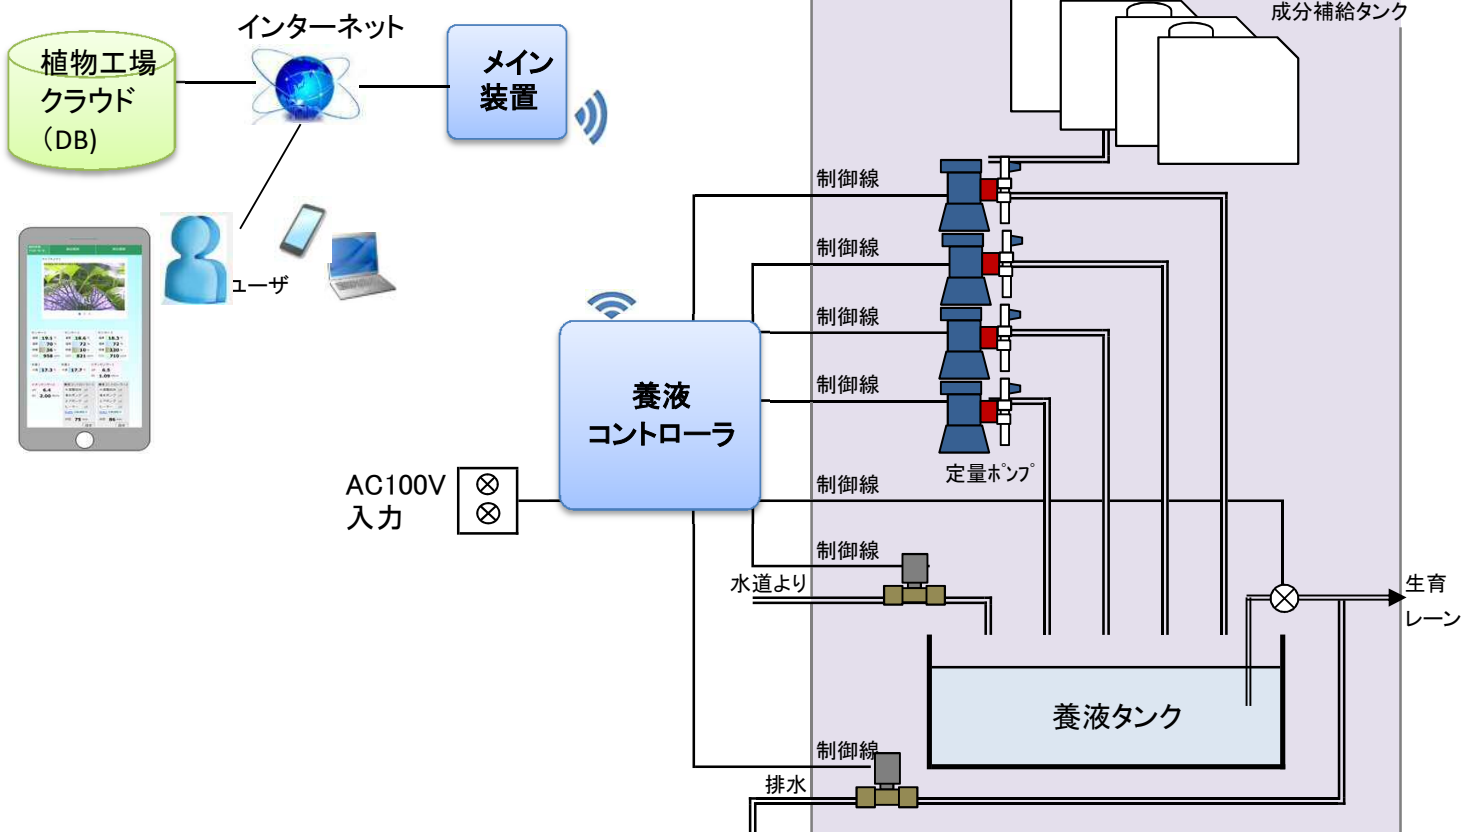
植物工場
クラウド
(DB)

インターネット

メイン
装置

ユーザ

成分補給タンク

制御線

制御線

制御線

制御線

養液
コントローラ

定量ポンプ

AC100V
入力

制御線

制御線

水道より

生育
レーン

養液タンク

制御線

排水